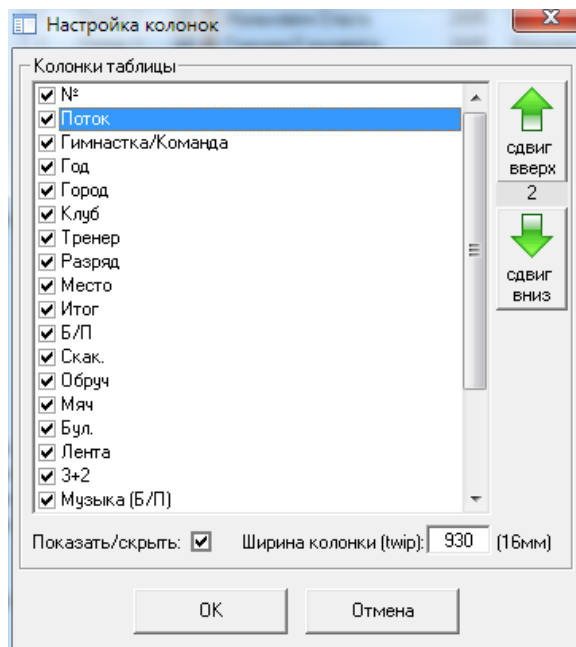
Настройка колонок

Колонки таблицы

№
Поток
Гимнастка/Команда
Год
Город
Клуб
Тренер
Разряд
Место
Итог
Б/П
Скак.
Обруч
Мяч
Бул.
Лента
3+2
Музыка (Б/П)

сдвиг вверх
2
сдвиг вниз

Показать/скрыть:
Ширина колонки (twip): 930 (16мм)

OK
Отмена